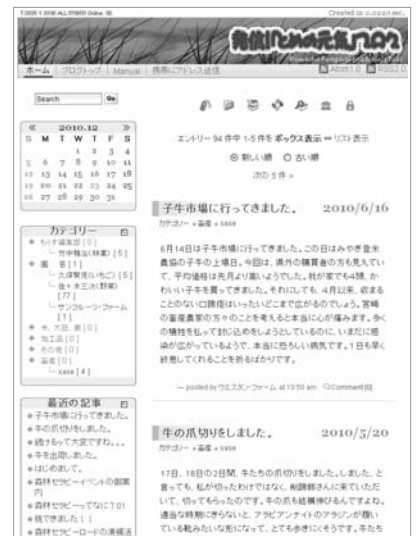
TOBB ? ONE ALL RIGHTS Online 3E

Created in o.ooo.net

ホーム | ブログトップ | Manual | 携帯にアドレス送信

Atom1.0 RSS2.0

Search

Go

« 2010.12 »

| S | M | T | W | T | F | S |
|---|---|---|---|---|---|---|
| | | | 1 | 2 | 3 | 4 |
| 5 | 6 | 7 | 8 | 9 | 10 | 11 |
| 12 | 13 | 14 | 15 | 16 | 17 | 18 |
| 19 | 20 | 21 | 22 | 23 | 24 | 25 |
| 26 | 27 | 28 | 29 | 30 | 31 | |

カテゴリー

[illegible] [0]
竹林整備(林業) [5]
農 業 [1]
久保賀見いちご [5]
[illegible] [77]
サンクルーツ・ファーム [1]
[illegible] [0]
加工品 [0]
その他 [0]
畜産 [0]
case [4]

最近の記事

子牛市場に行ってきました。
牛の爪切りをしました。
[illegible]
牛を出荷しました。
はじめまして。
森林セラピーイベントの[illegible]
森林セラピーってなに? 01
桃できました!!
森林セラピーロードの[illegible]

エントリー 94 件中 1-5 件を ボックス表示 ⇔ リスト表示

◎ 新しい順 ○ 古い順

次の 5 件 »

子牛市場に行ってきました。 2010/6/16

カテゴリー » 畜産 » case

6月14日は子牛市場に行ってきました。この日はみやぎ登米農協の子牛の上場日。今回は、県内の種雄牛の方も見えていて、平均値段は先月より高いようでした。我が家でも4頭、かわいい子牛を買ってきました。それにしても、4月以来、収まることのない口蹄疫はいったいどこまで広がるのでしょう。宮崎の畜産農家の方々のことを考えると本当に心が痛みます。多くの犠牲を払って封じ込めをしようとしているのに、いまだに感染が広がっているようで、本当に恐ろしい病気です。1日も早く終息してくれることを祈るばかりです。

— posted by ウエスタン・ファーム at 10:50 am Comment [0]

牛の爪切りをしました。 2010/5/20

カテゴリー » 畜産 » case

17日、18日の2日間、牛たちの爪切りをしました。しました、と言っても、私が切ったわけではなく、削蹄師さんに来ていただいて、切ってもらったのです。今回の爪も結構伸びるんですよね。適当な時期に切らないと、アキレアンナイトのアラジンが履いている靴みたいな形になって、とても歩きにくそうです。牛たち